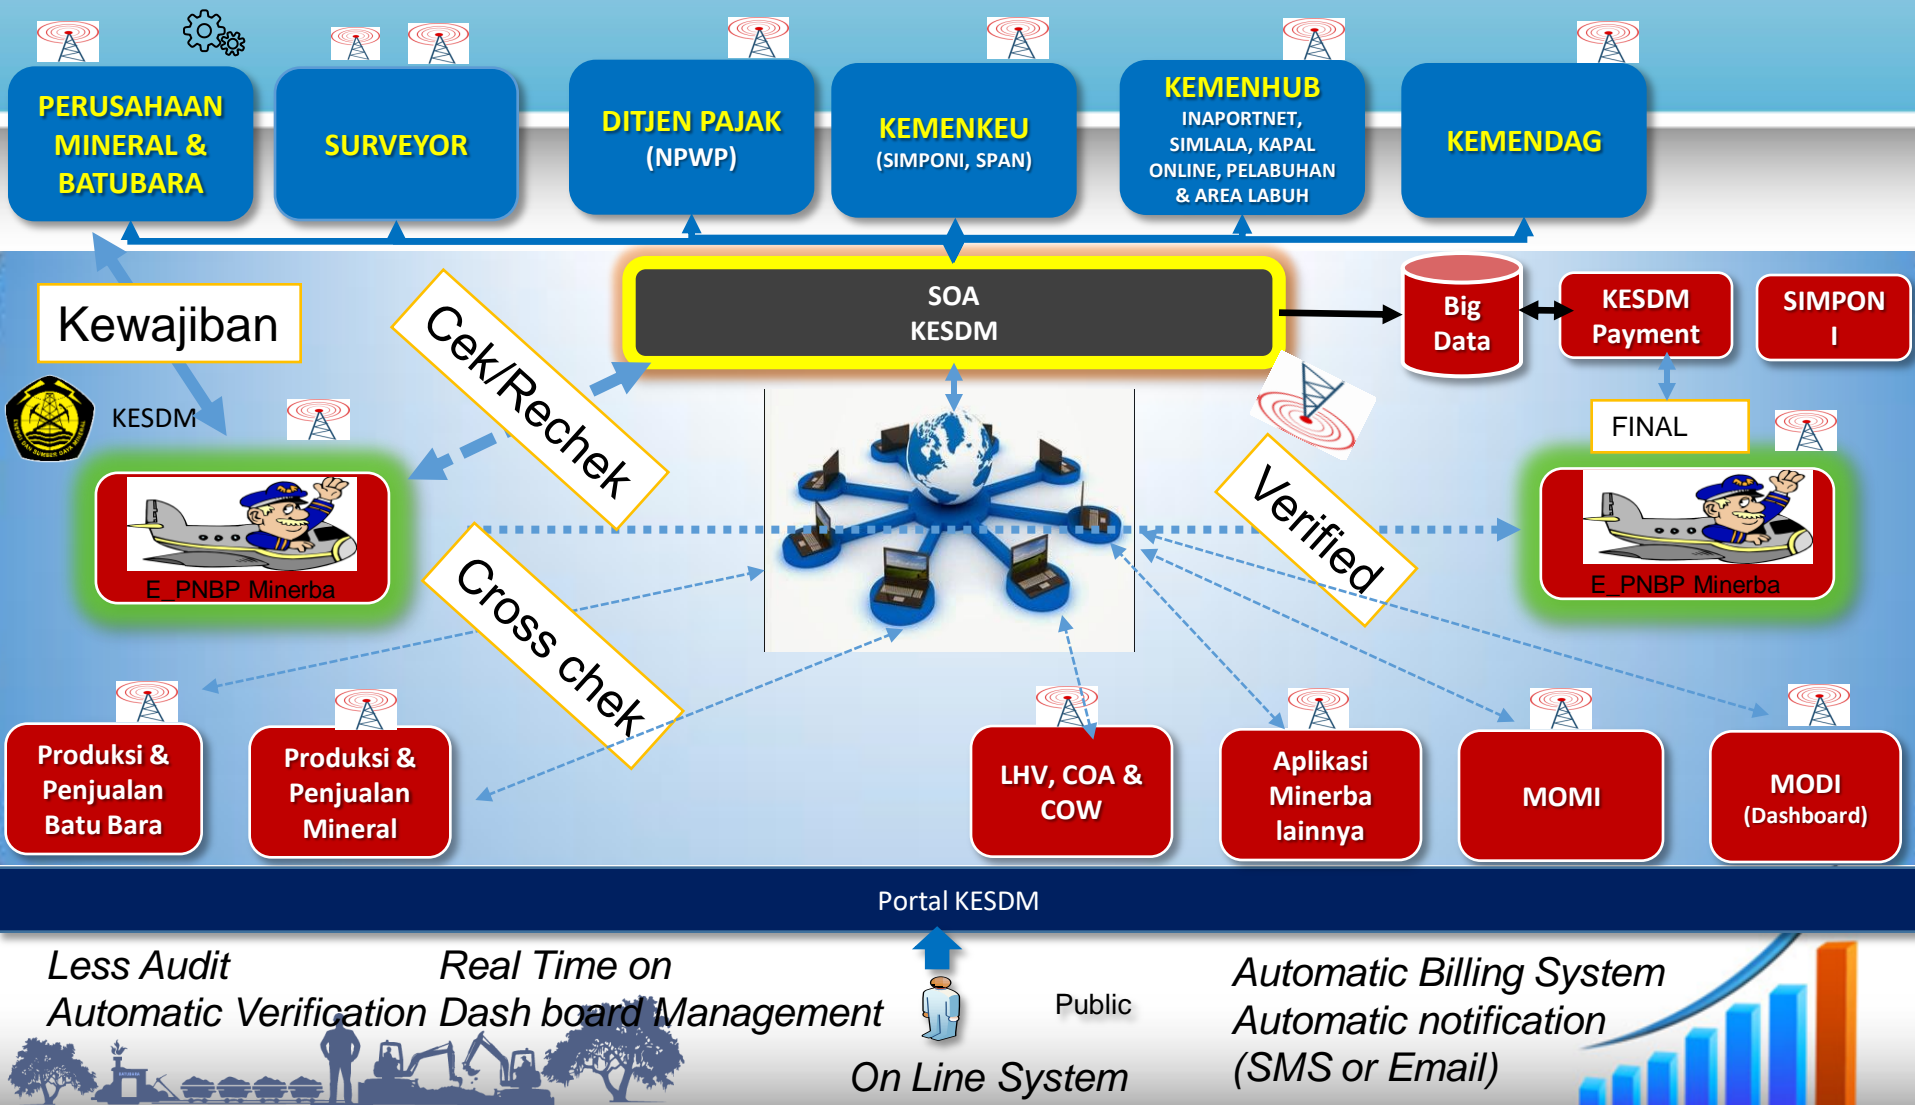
PERUSAHAAN MINERAL & BATUBARA

SURVEYOR

DITJEN PAJAK (NPWP)

KEMENKEU (SIMPONI, SPAN)

KEMENHUB INAPORTNET, SIMLALA, KAPAL ONLINE, PELABUHAN & AREA LABUH

KEMENDAG

Kewajiban

KESDM

SOA KESDM

Cek/Rechek

Big Data

KESDM Payment

SIMPON I

FINAL

E_PNBP Minerba

Verified

E_PNBP Minerba

Cross chek

Produksi & Penjualan Batu Bara

Produksi & Penjualan Mineral

LHV, COA & COW

Aplikasi Minerba lainnya

MOMI

MODI (Dashboard)

Portal KESDM

Less Audit

Real Time on

Automatic Verification Dash board Management

Public

On Line System

Automatic Billing System

Automatic notification (SMS or Email)